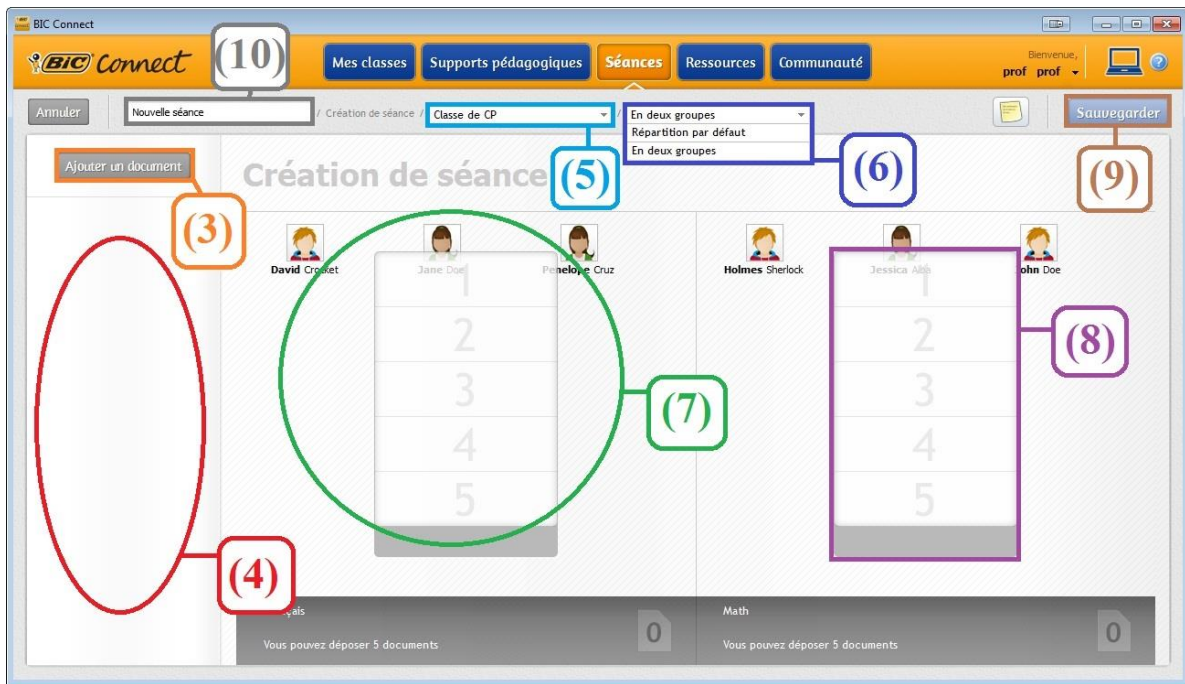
BIC Connect

BIC Connect

(10)

Mes classes

Supports pédagogiques

Séances

Ressources

Communauté

Bienvenue, prof prof

Annuler

Nouvelle séance

/ Création de séance /

Classe de CP

En deux groupes

Répartition par défaut

En deux groupes

Sauvegarder

Ajouter un document

Création de séance

(5)

(6)

(9)

(3)

David Crocket

Jane Doe

Penelope Cruz

Holmes Sherlock

Jessica Alba

John Doe

1

2

3

4

5

1

2

3

4

5

(7)

(8)

(4)

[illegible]çais

Vous pouvez déposer 5 documents

0

Math

Vous pouvez déposer 5 documents

0